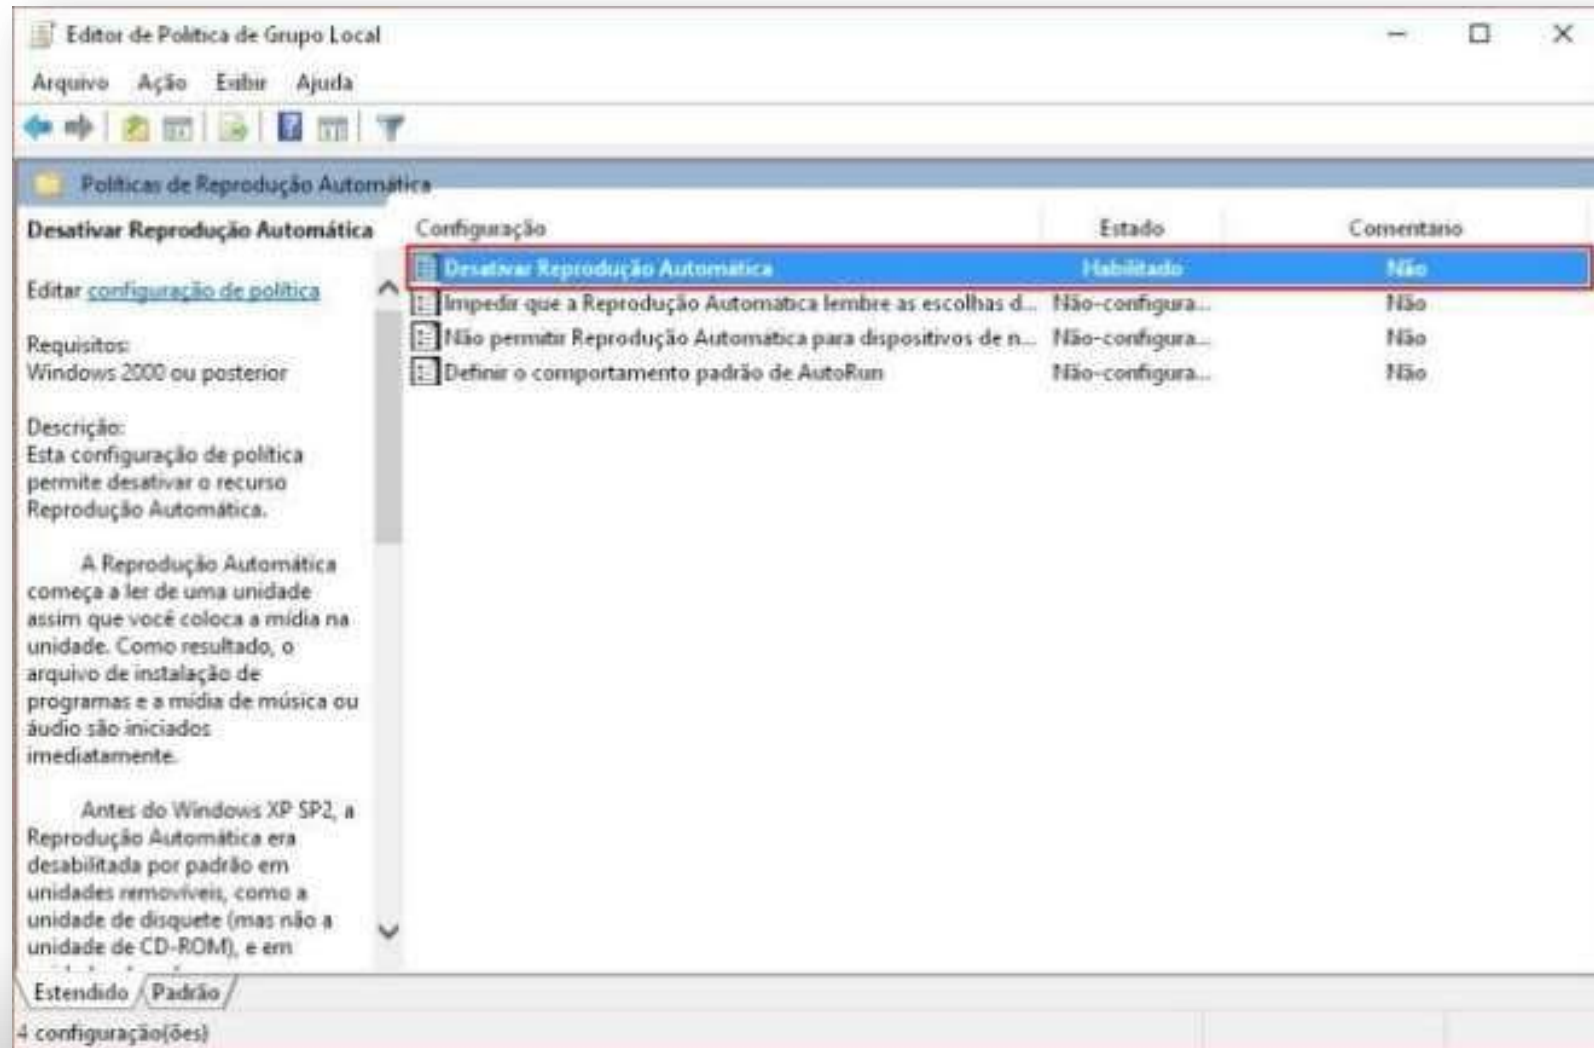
Editor de Política de Grupo Local

Arquivo Ação Exibir Ajuda

Políticas de Reprodução Automática

Desativar Reprodução Automática

Editar configuração de política

Requisitos:
Windows 2000 ou posterior

Descrição:
Esta configuração de política permite desativar o recurso Reprodução Automática.

A Reprodução Automática começa a ler de uma unidade assim que você coloca a mídia na unidade. Como resultado, o arquivo de instalação de programas e a mídia de música ou áudio são iniciados imediatamente.

Antes do Windows XP SP2, a Reprodução Automática era desabilitada por padrão em unidades removíveis, como a unidade de disquete (mas não a unidade de CD-ROM), e em

| Configuração | Estado | Comentário |
|---|---|---|
| Desativar Reprodução Automática | Habilitado | Não |
| Impedir que a Reprodução Automática lembre as escolhas d... | Não-configura... | Não |
| Não permitir Reprodução Automática para dispositivos de n... | Não-configura... | Não |
| Definir o comportamento padrão de AutoRun | Não-configura... | Não |

Estendido Padrão

4 configuração(ões)